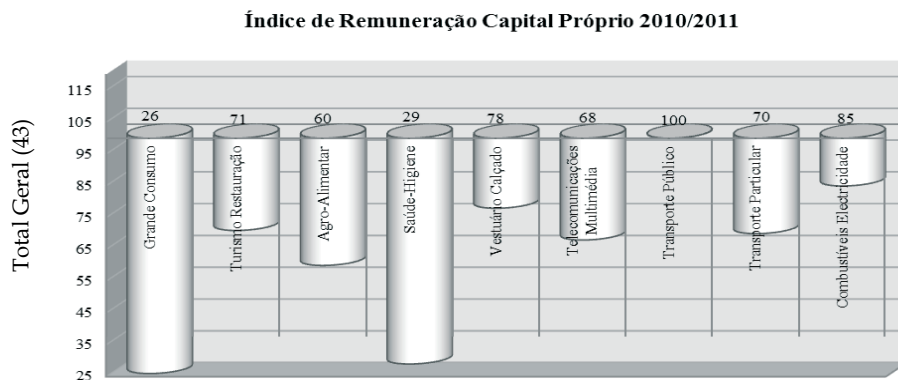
Índice de Remuneração Capital Próprio 2010/2011

Total Geral (43)

115
105
95
85
75
65
55
45
35
25

26
Grande Consumo

71
Turismo Restauração

60
Agro-Alimentar

29
Saúde-Higiene

78
Vestuário Calçado

68
Telecomunicações Multimédia

100
Transporte Público

70
Transporte Particular

85
Combustíveis Electricidade